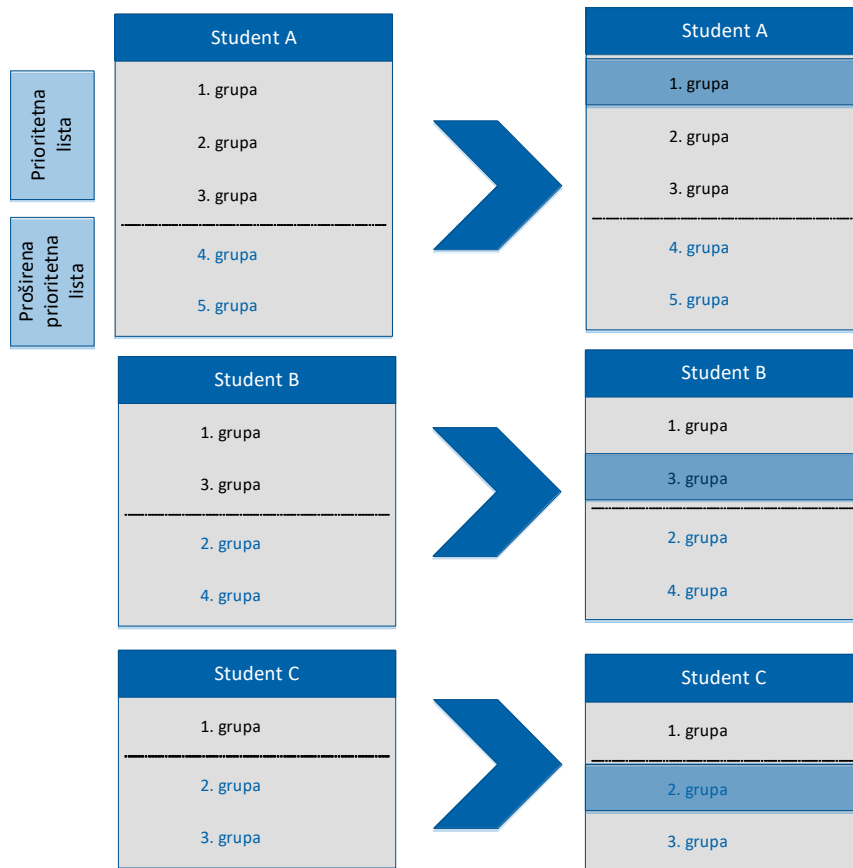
Prioritetna lista

Proširena prioritetna lista

Student A
1. grupa
2. grupa
3. grupa
4. grupa
5. grupa

Student A
1. grupa
2. grupa
3. grupa
4. grupa
5. grupa

Student B
1. grupa
3. grupa
2. grupa
4. grupa

Student B
1. grupa
3. grupa
2. grupa
4. grupa

Student C
1. grupa
2. grupa
3. grupa

Student C
1. grupa
2. grupa
3. grupa